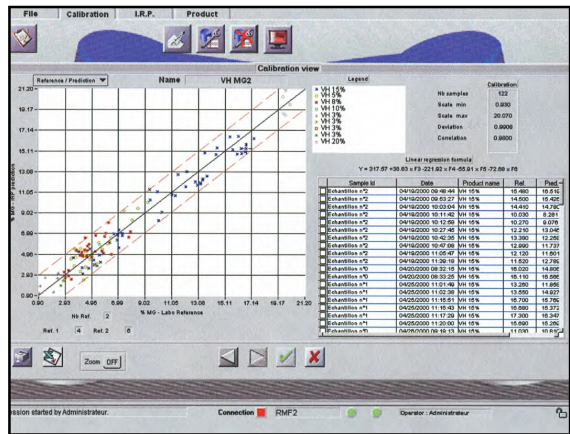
File Calibration I.R.P. Product

Calibration view

Reference / Prediction Name VH MG2

Legend
VH 15%
VH 5%
VH 8%
VH 10%
VH 3%
VH 3%
VH 3%
VH 3%
VH 3%
VH 20%

Calibration
Nb samples 122
Scale min 0.930
Scale max 20.070
Deviation 0.9906
Correlation 0.9800

Linear regression formula
Y = 317.57 +36.83 = F3 -221.92 = F4 -55.91 x F5 -72.68 x F6

21.20
19.17
17.14
15.11
13.08
11.05
9.02
6.99
4.96
2.93
0.90

0.90 2.93 4.96 6.99 9.02 11.05 13.08 15.11 17.14 19.17 21.20
% MG - Labo Reference
% MG - IRP prediction

Nb Ref. 2
Ref. 1 4 Ref. 2 8

| Sample Id | Date | Product name | Ref. | Pred. |
|---|---|---|---|---|
| Echantillon n°2 | 04/19/2000 09:48:44 | VH 15% | 15.480 | 15.516 |
| Echantillon n°2 | 04/19/2000 09:53:27 | VH 15% | 14.500 | 15.426 |
| Echantillon n°2 | 04/19/2000 10:03:04 | VH 15% | 14.410 | 14.780 |
| Echantillon n°2 | 04/19/2000 10:11:42 | VH 15% | 10.030 | 8.281 |
| Echantillon n°2 | 04/19/2000 10:12:59 | VH 15% | 10.270 | 9.078 |
| Echantillon n°2 | 04/19/2000 10:27:46 | VH 15% | 12.210 | 13.048 |
| Echantillon n°2 | 04/19/2000 10:42:35 | VH 15% | 13.390 | 12.266 |
| Echantillon n°2 | 04/19/2000 10:47:06 | VH 15% | 12.990 | 11.737 |
| Echantillon n°2 | 04/19/2000 11:05:47 | VH 15% | 12.120 | 11.601 |
| Echantillon n°2 | 04/19/2000 11:39:18 | VH 15% | 11.520 | 12.786 |
| Echantillon n°0 | 04/20/2000 08:32:15 | VH 15% | 16.020 | 14.806 |
| Echantillon n°0 | 04/20/2000 08:33:25 | VH 15% | 16.110 | 16.566 |
| Echantillon n°1 | 04/25/2000 11:01:49 | VH 15% | 13.280 | 11.856 |
| Echantillon n°1 | 04/25/2000 11:02:38 | VH 15% | 13.550 | 14.927 |
| Echantillon n°1 | 04/25/2000 11:15:51 | VH 15% | 16.700 | 15.786 |
| Echantillon n°1 | 04/25/2000 11:16:49 | VH 15% | 15.690 | 16.371 |
| Echantillon n°1 | 04/25/2000 11:17:29 | VH 15% | 17.300 | 16.347 |
| Echantillon n°1 | 04/25/2000 11:20:00 | VH 15% | 15.690 | 15.266 |
| Echantillon n°0 | 04/26/2000 09:18:13 | VH 15% | 11.030 | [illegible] |

Zoom OFF

ssion started by Administrateur. Connection RMF2 Operator : Administrateur